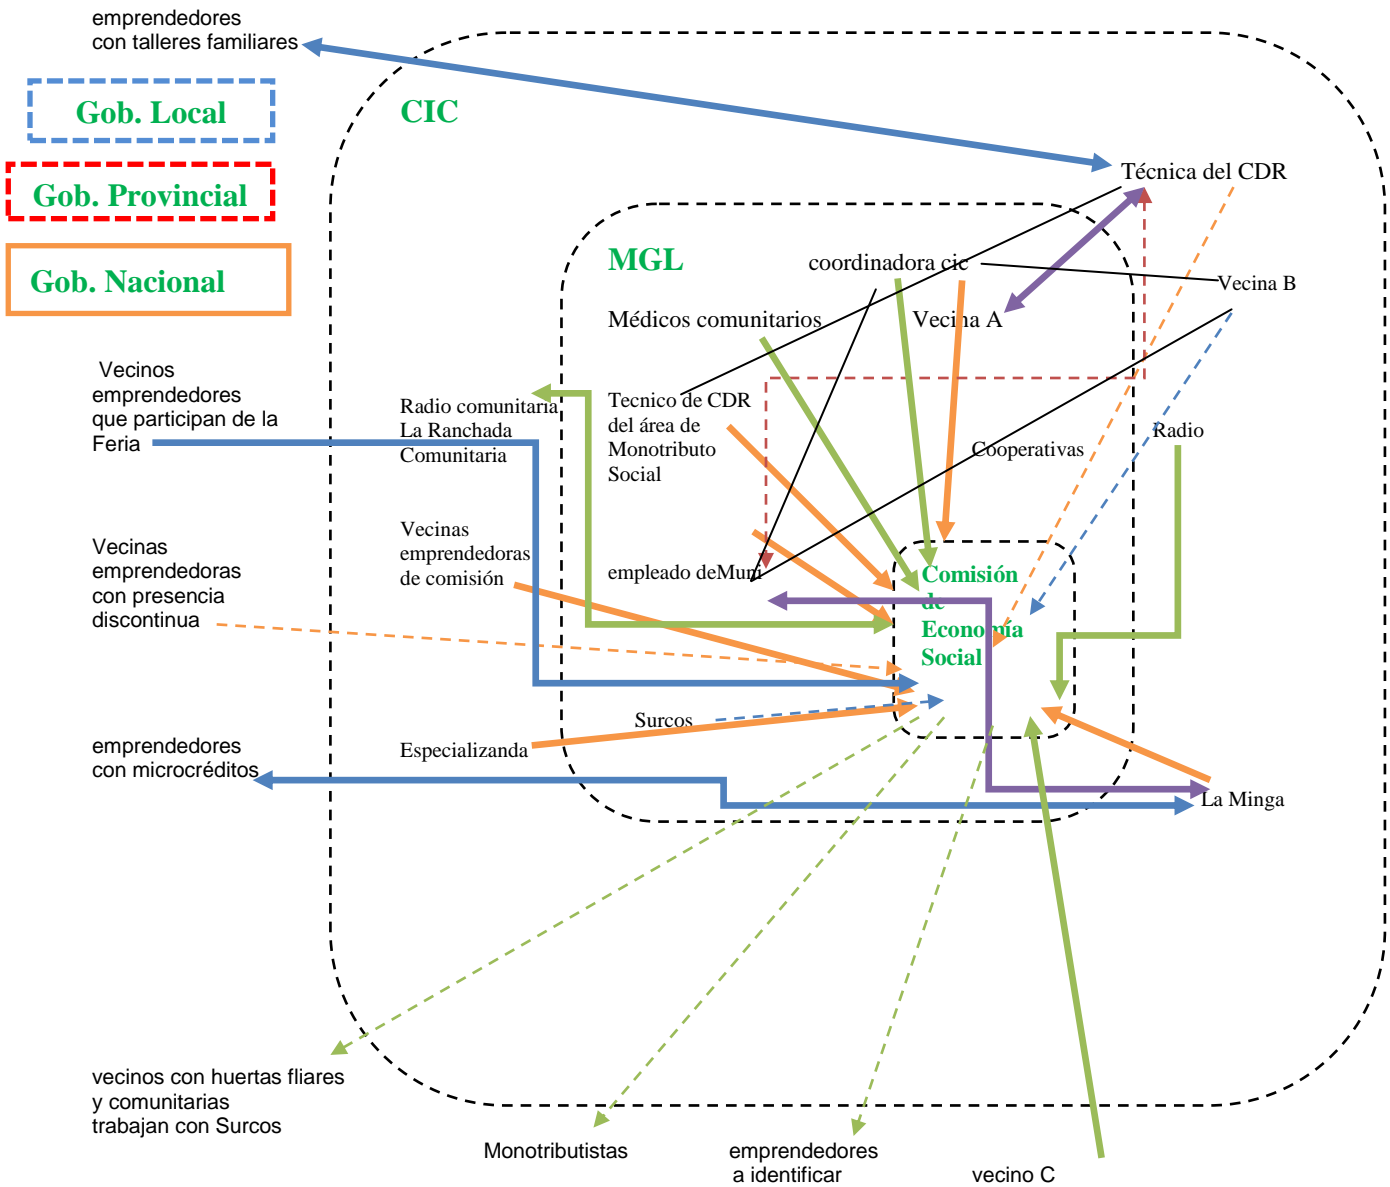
emprendedores con talleres familiares

Gob. Local

Gob. Provincial

Gob. Nacional

CIC

Técnica del CDR

MGL

coordinadora cic

Vecina B

Médicos comunitarios

Vecina A

Vecinos emprendedores que participan de la Feria

Radio comunitaria La Ranchada Comunitaria

Tecnico de CDR del área de Monotributo Social

Cooperativas

Radio

Vecinas emprendedoras de comisión

Vecinas emprendedoras con presencia discontinua

empleado deMuni

Comisión de Economía Social

Surcos

Especializanda

emprendedores con microcréditos

La Minga

vecinos con huertas fliares y comunitarias trabajan con Surcos

Monotributistas

emprendedores a identificar

vecino C